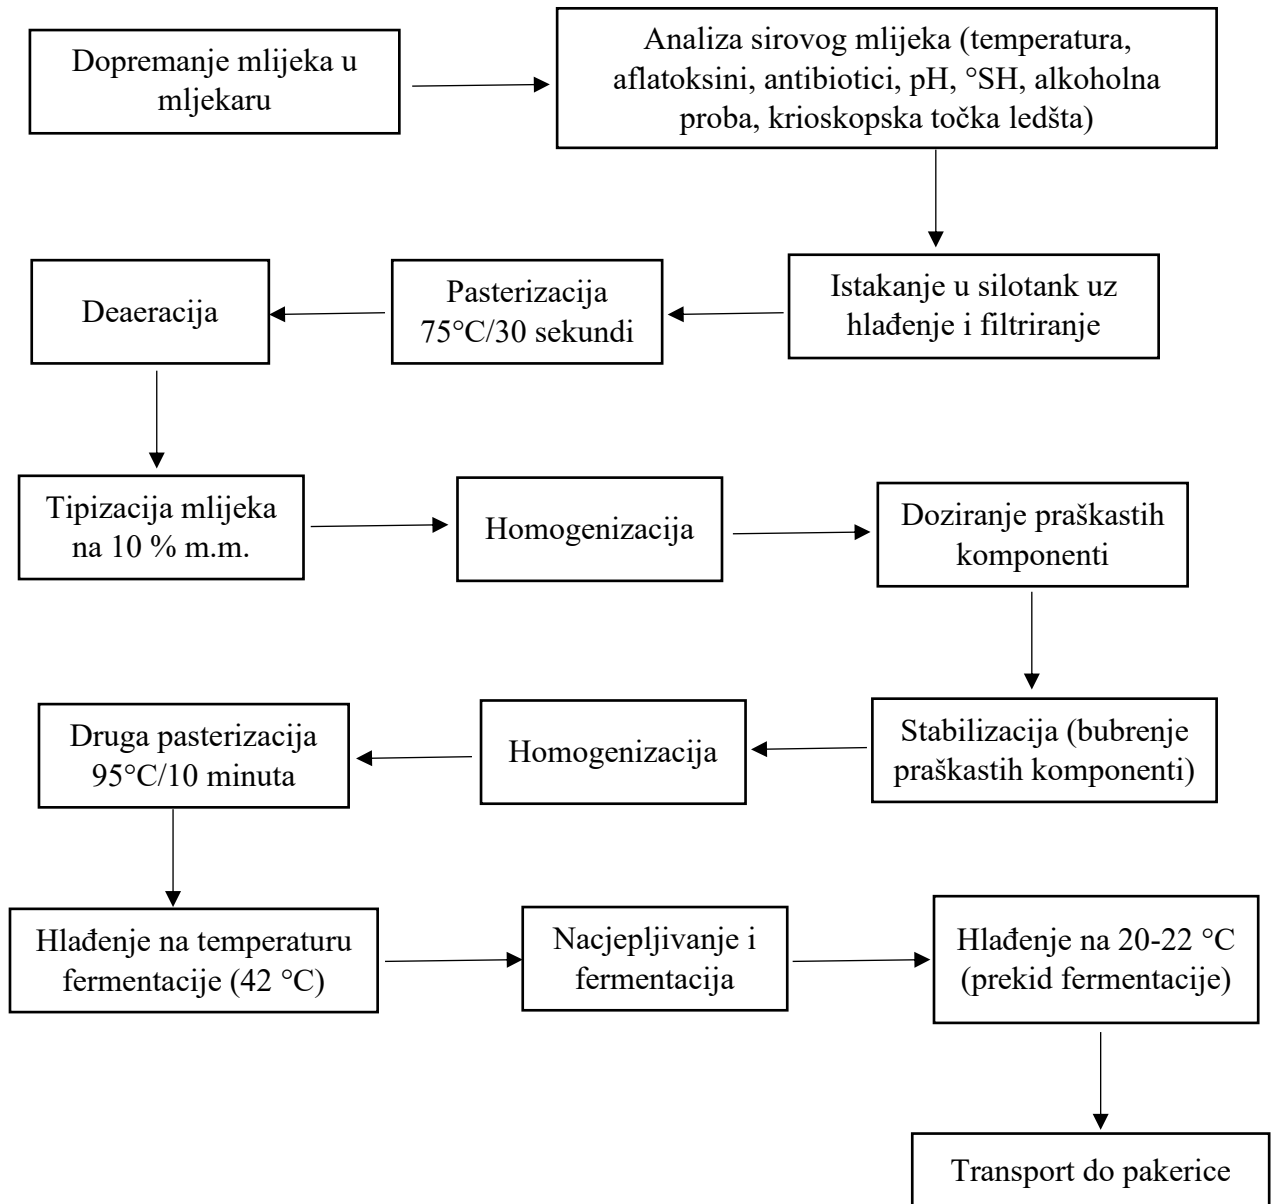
Dopremanje mlijeka u mljekaru

Analiza sirovog mlijeka (temperatura, aflatoksini, antibiotici, pH, °SH, alkoholna proba, krioskopska točka ledšta)

Istakanje u silotank uz hlađenje i filtriranje

Pasterizacija 75°C/30 sekundi

Deaeracija

Tipizacija mlijeka na 10 % m.m.

Homogenizacija

Doziranje praškastih komponenti

Stabilizacija (bubrenje praškastih komponenti)

Homogenizacija

Druga pasterizacija 95°C/10 minuta

Hlađenje na temperaturu fermentacije (42 °C)

Nacjepljivanje i fermentacija

Hlađenje na 20-22 °C (prekid fermentacije)

Transport do pakerice